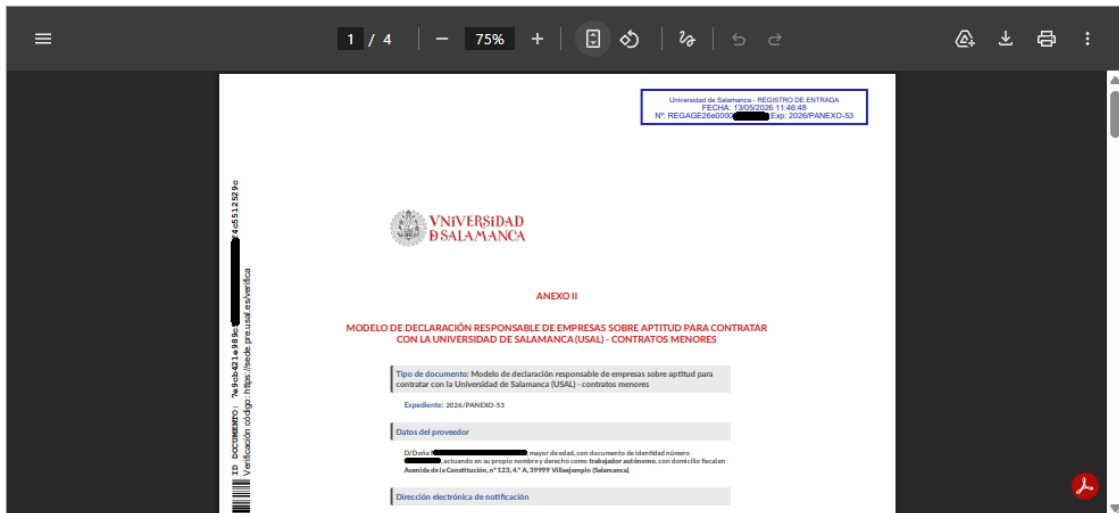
1 / 4

75%

Universidad de Salamanca - REGISTRO DE ENTRADA
FECHA: 13/05/2026 11:46:48
Nº. REGAGE26e0000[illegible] Exp: 2026/PANEXO-53

ID DOCUMENTO: 7e9cb421e989e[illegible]74c5512529c
Verificación código: https://sede.preusal.es/verifica

VNiVERSiDAD
D SALAMANCA

ANEXO II

MODELO DE DECLARACIÓN RESPONSABLE DE EMPRESAS SOBRE APTITUD PARA CONTRATAR CON LA UNIVERSIDAD DE SALAMANCA (USAL) - CONTRATOS MENORES

Tipo de documento: Modelo de declaración responsable de empresas sobre aptitud para contratar con la Universidad de Salamanca (USAL) - contratos menores

Expediente: 2026/PANEXO-53

Datos del provedor

D/Doña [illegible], mayor de edad, con documento de identidad número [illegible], actuando en su propio nombre y derecho como trabajador autónomo, con domicilio fiscal en Avenida de la Constitución, nº 123, 4.º A, 39999 Villaejemplo (Salamanca)

Dirección electrónica de notificación